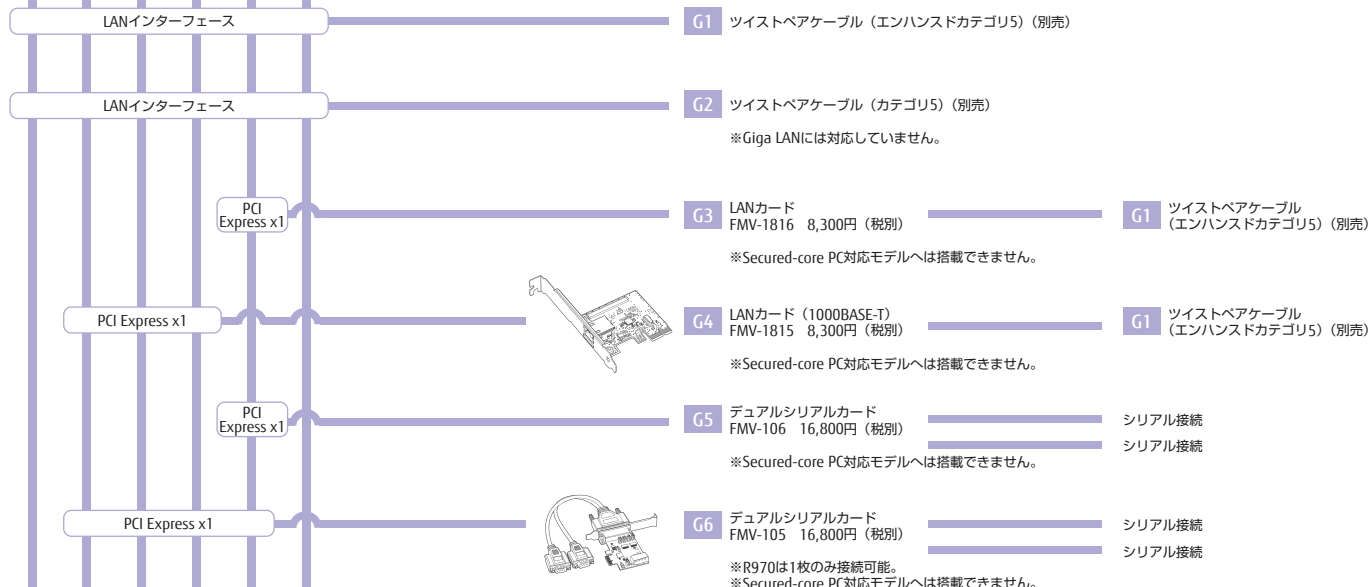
LANインターフェース

G1 ツイストペアケーブル（エンハンスドカテゴリ5）（別売）

LANインターフェース

G2 ツイストペアケーブル（カテゴリ5）（別売）

※Giga LANには対応していません。

PCI Express x1

G3 LANカード FMV-1816 8,300円（税別）

G1 ツイストペアケーブル（エンハンスドカテゴリ5）（別売）

※Secured-core PC対応モデルへは搭載できません。

PCI Express x1

G4 LANカード（1000BASE-T） FMV-1815 8,300円（税別）

G1 ツイストペアケーブル（エンハンスドカテゴリ5）（別売）

※Secured-core PC対応モデルへは搭載できません。

PCI Express x1

G5 デュアルシリアルカード FMV-106 16,800円（税別）

シリアル接続

シリアル接続

※Secured-core PC対応モデルへは搭載できません。

PCI Express x1

G6 デュアルシリアルカード FMV-105 16,800円（税別）

シリアル接続

シリアル接続

※R970は1枚のみ接続可能。
※Secured-core PC対応モデルへは搭載できません。